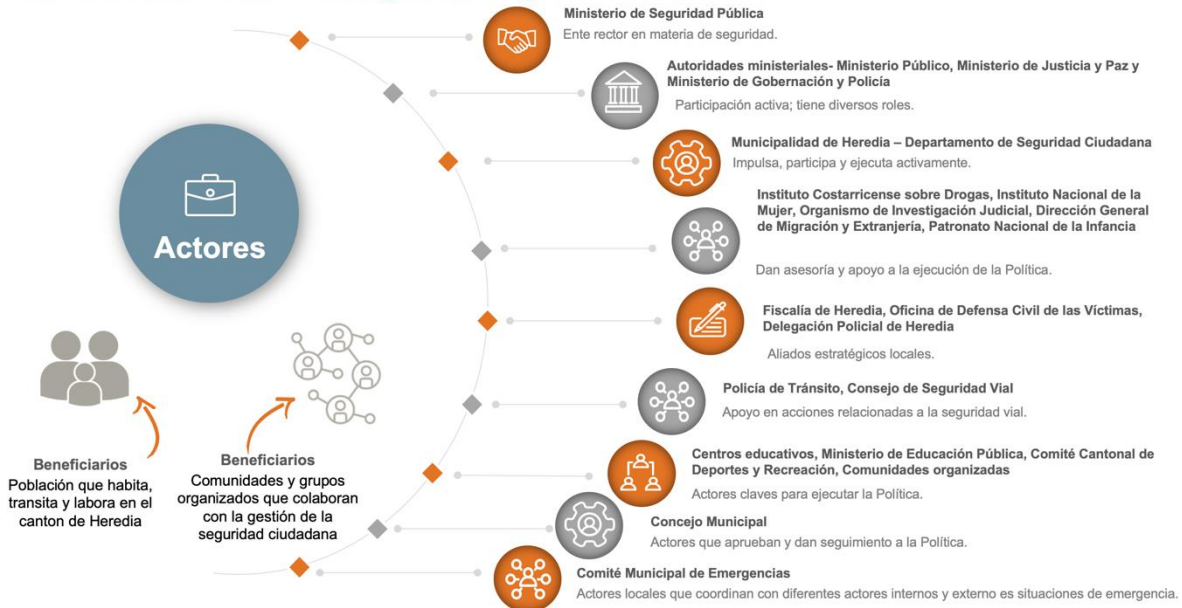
Actores

Ministerio de Seguridad Pública
Ente rector en materia de seguridad.

Autoridades ministeriales- Ministerio Público, Ministerio de Justicia y Paz y Ministerio de Gobernación y Policía
Participación activa; tiene diversos roles.

Municipalidad de Heredia – Departamento de Seguridad Ciudadana
Impulsa, participa y ejecuta activamente.

Instituto Costarricense sobre Drogas, Instituto Nacional de la Mujer, Organismo de Investigación Judicial, Dirección General de Migración y Extranjería, Patronato Nacional de la Infancia
Dan asesoría y apoyo a la ejecución de la Política.

Fiscalía de Heredia, Oficina de Defensa Civil de las Víctimas, Delegación Policial de Heredia
Aliados estratégicos locales.

Policía de Tránsito, Consejo de Seguridad Vial
Apoyo en acciones relacionadas a la seguridad vial.

Centros educativos, Ministerio de Educación Pública, Comité Cantonal de Deportes y Recreación, Comunidades organizadas
Actores claves para ejecutar la Política.

Concejo Municipal
Actores que aprueban y dan seguimiento a la Política.

Comité Municipal de Emergencias
Actores locales que coordinan con diferentes actores internos y externo es situaciones de emergencia.

Beneficiarios
Población que habita, transita y labora en el canton de Heredia

Beneficiarios
Comunidades y grupos organizados que colaboran con la gestión de la seguridad ciudadana